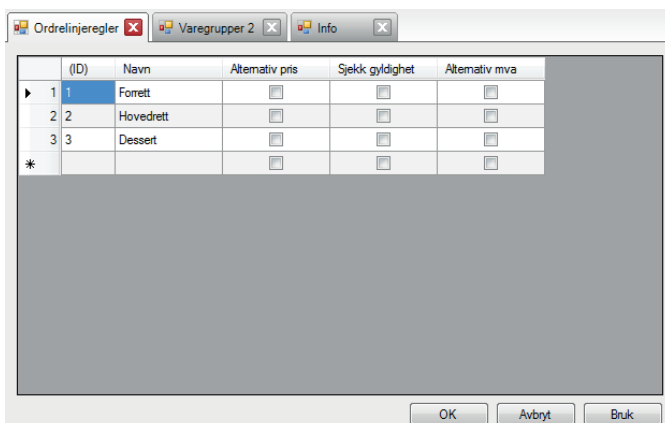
Ordrelinjeregler | Varegrupper 2 | Info

| | (ID) | Navn | Alternativ pris | Sjekk gyldighet | Alternativ mva |
|---|---|---|---|---|---|
| ▸ 1 | 1 | Forrett | | | |
| 2 | 2 | Hovedrett | | | |
| 3 | 3 | Dessert | | | |
| * | | | | | |

OK | Avbryt | Bruk